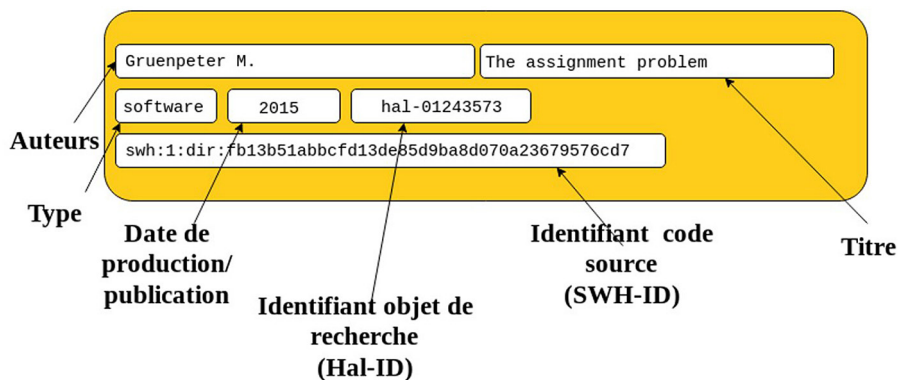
Gruenpeter M.

The assignment problem

software

2015

hal-01243573

swh:1:dir:fb13b51abbcfd13de85d9ba8d070a23679576cd7

Auteurs

Type

Date de production/ publication

Identifiant objet de recherche (Hal-ID)

Identifiant code source (SWH-ID)

Titre